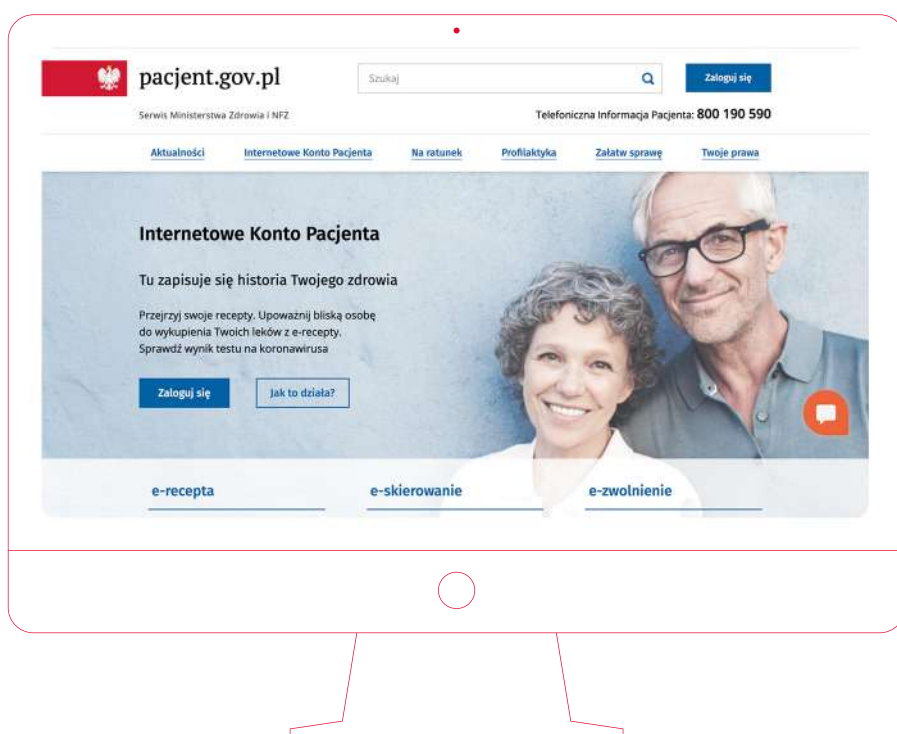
pacjent.gov.pl

Serwis Ministerstwa Zdrowia i NFZ

Szukaj

Zaloguj się

Telefoniczna Informacja Pacjenta: 800 190 590

Aktualności Internetowe Konto Pacjenta Na ratunek Profilaktyka Załatw sprawę Twoje prawa

Internetowe Konto Pacjenta

Tu zapisuje się historia Twojego zdrowia

Przejrzyj swoje recepty. Upoważnij bliską osobę do wykupienia Twoich leków z e-recepty. Sprawdź wynik testu na koronawirusa

Zaloguj się

Jak to działa?

e-recepta

e-skierowanie

e-zwolnienie